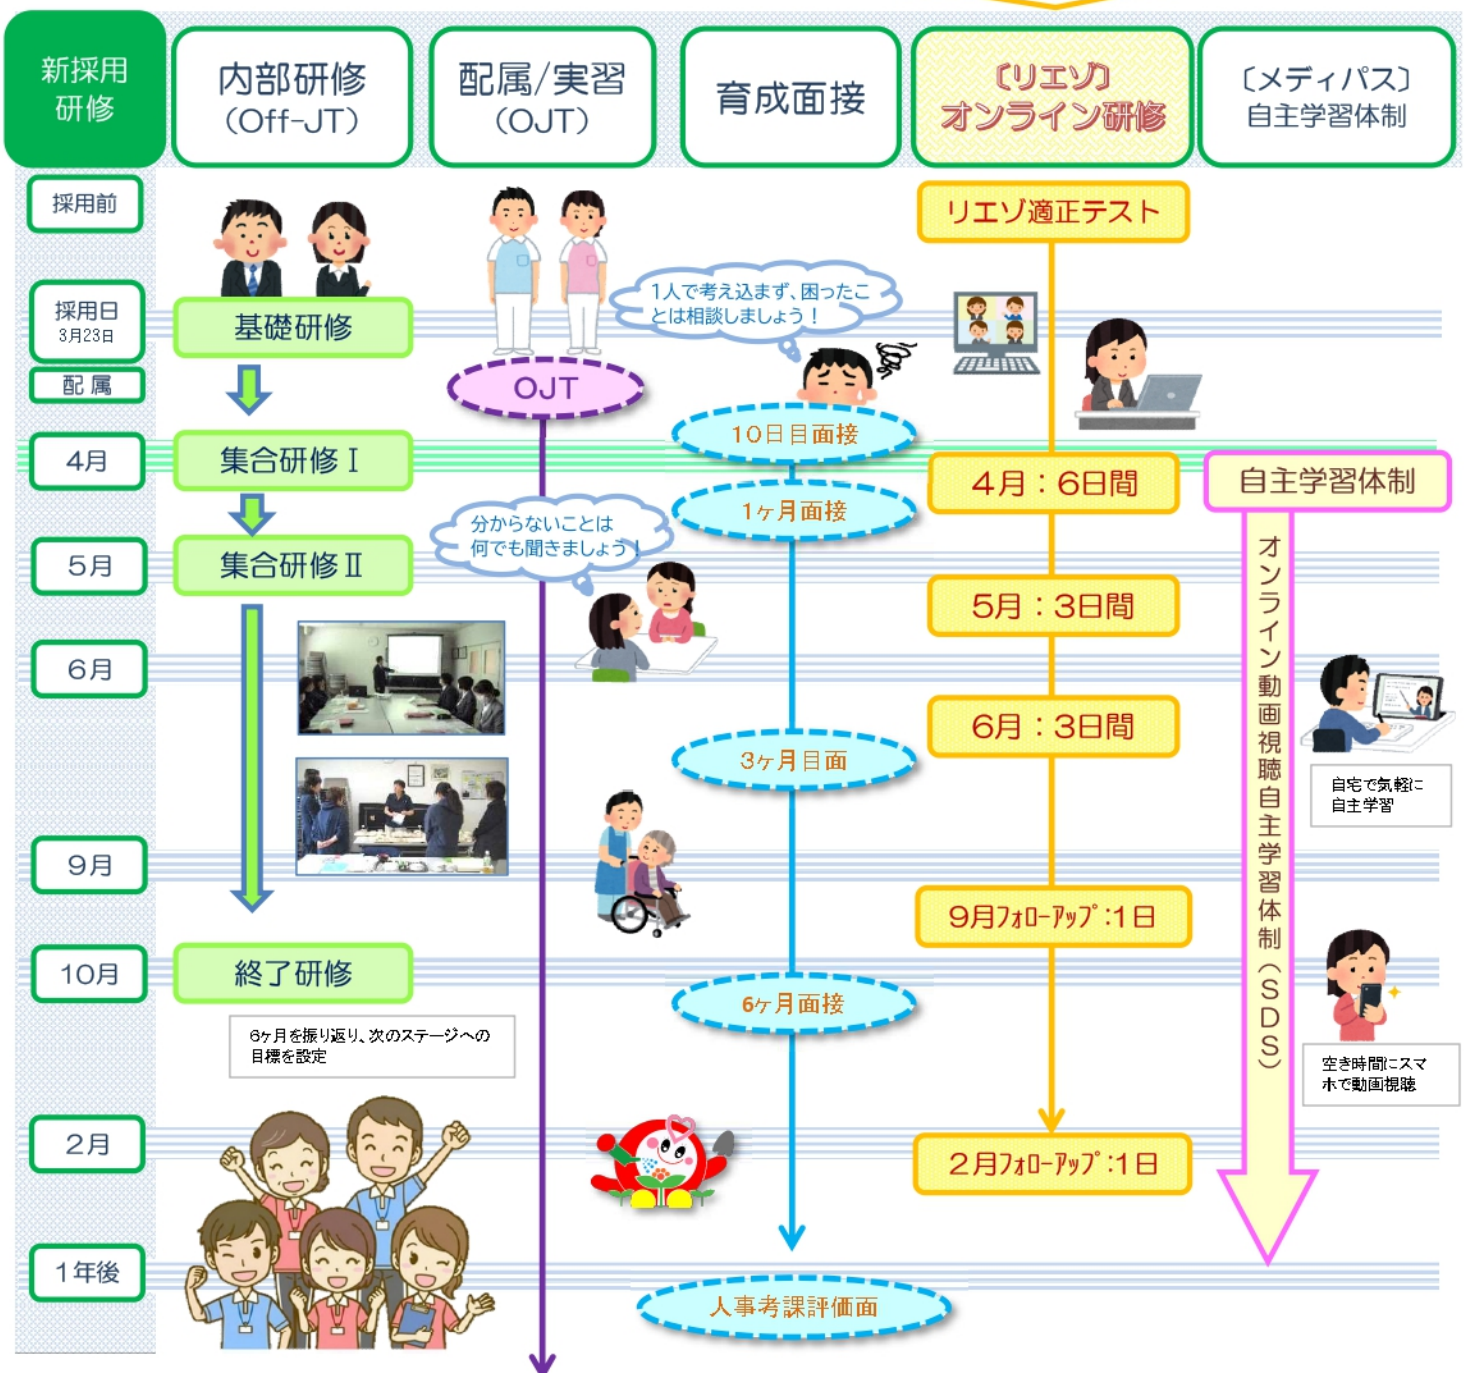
新採用研修

内部研修（Off-JT）

配属/実習（OJT）

育成面接

〔リエゾ〕オンライン研修

〔メディパス〕自主学習体制

採用前

リエゾ適正テスト

採用日 3月23日

基礎研修

1人で考え込まず、困ったことは相談しましょう！

配属

OJT

10日目面接

4月

集合研修Ⅰ

4月：6日間

自主学習体制

1ヶ月面接

分からないことは何でも聞きましょう！

5月

集合研修Ⅱ

5月：3日間

6月

オンライン動画視聴自主学習体制（SDS）

6月：3日間

自宅で気軽に自主学習

3ヶ月目面

9月

9月ﾌｫﾛｰｱｯﾌﾟ：1日

10月

終了研修

6ヶ月面接

6ヶ月を振り返り、次のステージへの目標を設定

空き時間にスマホで動画視聴

2月

2月ﾌｫﾛｰｱｯﾌﾟ：1日

1年後

人事考課評価面